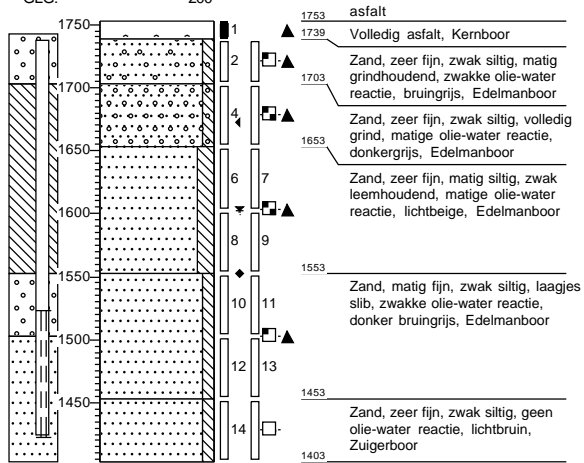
GLG: 200

1750
1700
1650
1600
1550
1500
1450

1
2
4
6
7
8
9
10
11
12
13
14

1753 asfalt
1739 Volledig asfalt, Kernboor
Zand, zeer fijn, zwak siltig, matig grindhoudend, zwakke olie-water reactie, bruingrijs, Edelmanboor
1703
Zand, zeer fijn, zwak siltig, volledig grind, matige olie-water reactie, donkergrijs, Edelmanboor
1653
Zand, zeer fijn, matig siltig, zwak leemhoudend, matige olie-water reactie, lichtbeige, Edelmanboor
1553
Zand, matig fijn, zwak siltig, laagjes slib, zwakke olie-water reactie, donker bruingrijs, Edelmanboor
1453
Zand, zeer fijn, zwak siltig, geen olie-water reactie, lichtbruin, Zuigerboor
1403